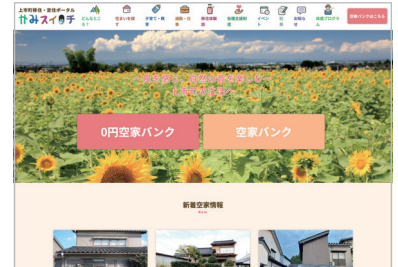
上市町移住・定住ポータル
かみスイッチ

どんなとこ？
住まいを探す
子育て・教育
通勤・仕事
移住体験
制度支援
イベント
相談
お知らせ
移住ブログ
空家バンクはこちら

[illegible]

0円空家バンク
空家バンク

新着空家情報
New